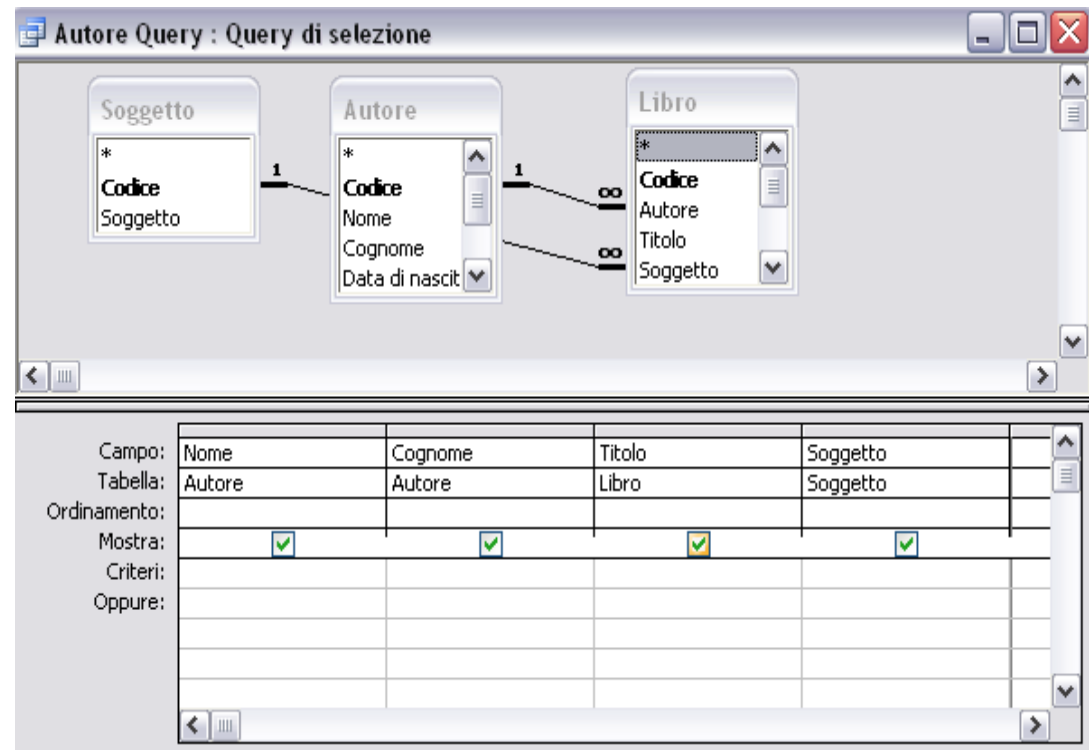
Autore Query : Query di selezione

Soggetto
*
Codice
Soggetto

Autore
*
Codice
Nome
Cognome
Data di nascit

Libro
*
Codice
Autore
Titolo
Soggetto

1
1
∞
∞

| | | | | |
|---|---|---|---|---|
| Campo: | Nome | Cognome | Titolo | Soggetto |
| Tabella: | Autore | Autore | Libro | Soggetto |
| Ordinamento: | | | | |
| Mostra: | ☑ | ☑ | ☑ | ☑ |
| Criteri: | | | | |
| Oppure: | | | | |